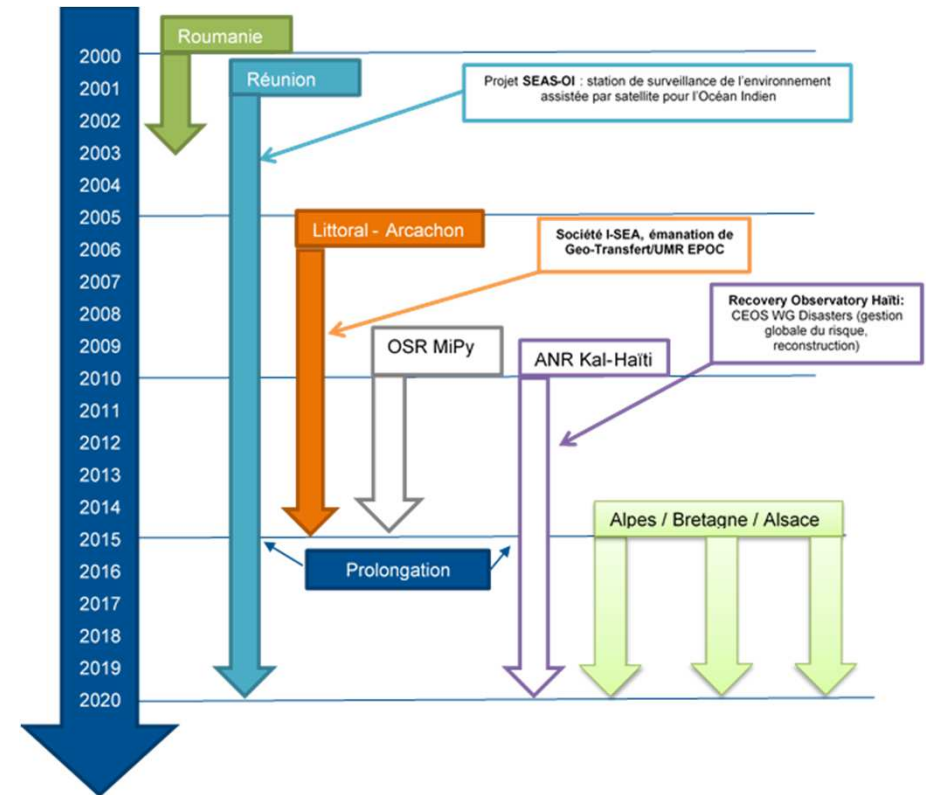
2000
2001
2002
2003
2004
2005
2006
2007
2008
2009
2010
2011
2012
2013
2014
2015
2016
2017
2018
2019
2020

Roumanie

Réunion

Projet **SEAS-OI** : station de surveillance de l'environnement assistée par satellite pour l'Océan Indien

Littoral - Arcachon

Société I-SEA, émanation de Geo-Transfert/UMR EPOC

Recovery Observatory Haïti: CEOS WG Disasters (gestion globale du risque, reconstruction)

OSR MiPy

ANR Kal-Haïti

Alpes / Bretagne / Alsace

Prolongation